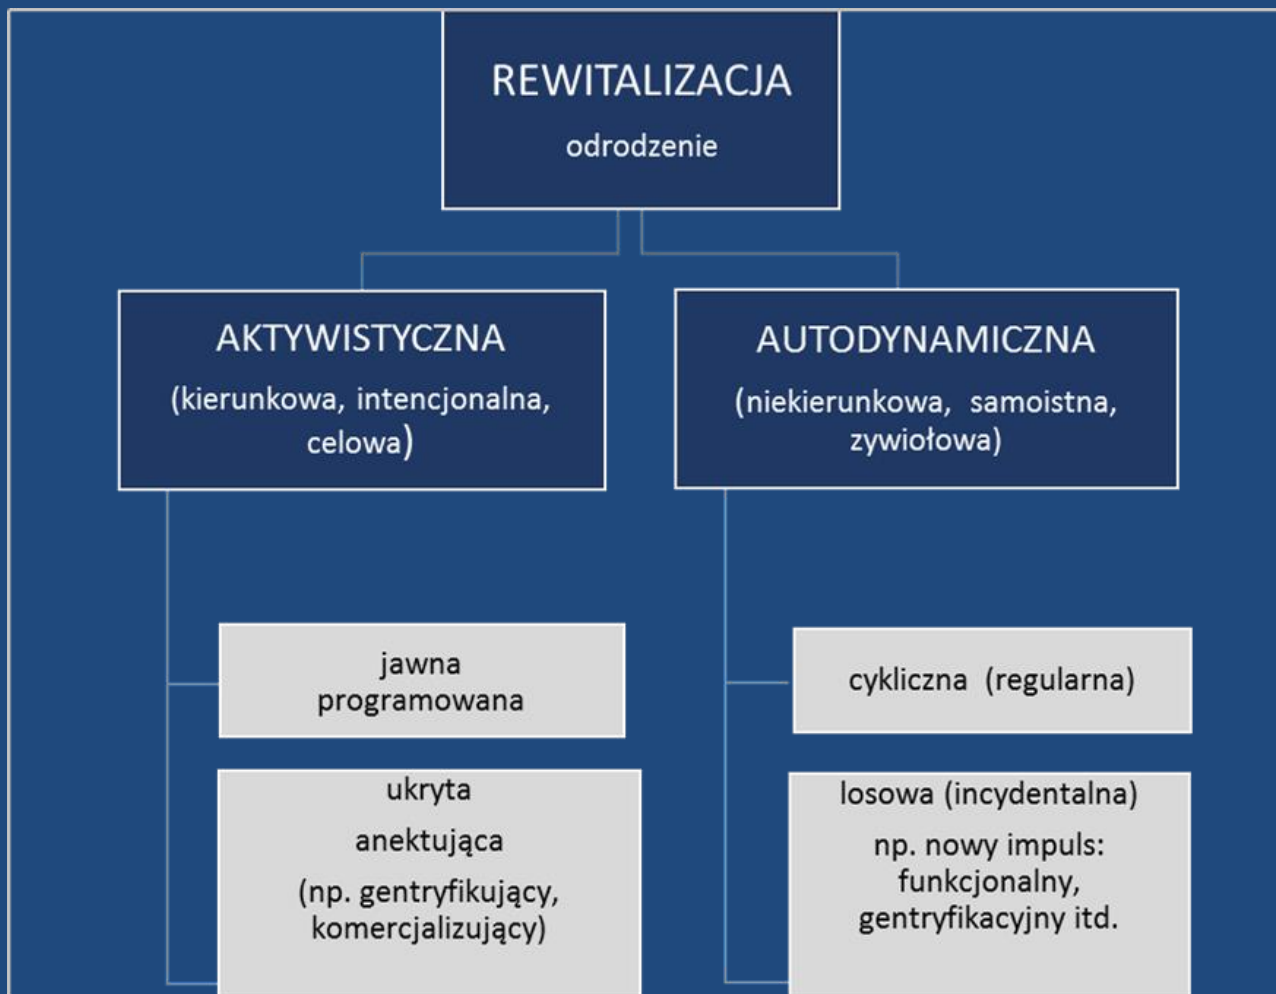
REWITALIZACJA
odrodzenie

AKTYWISTYCZNA
(kierunkowa, intencjonalna, celowa)

AUTODYNAMICZNA
(niekierunkowa, samoistna, zywiołowa)

jawna
programowana

ukryta
anektująca
(np. gentryfikujący, komercjalizujący)

cykliczna (regularna)

losowa (incydentalna)
np. nowy impuls: funkcjonalny, gentryfikacyjny itd.